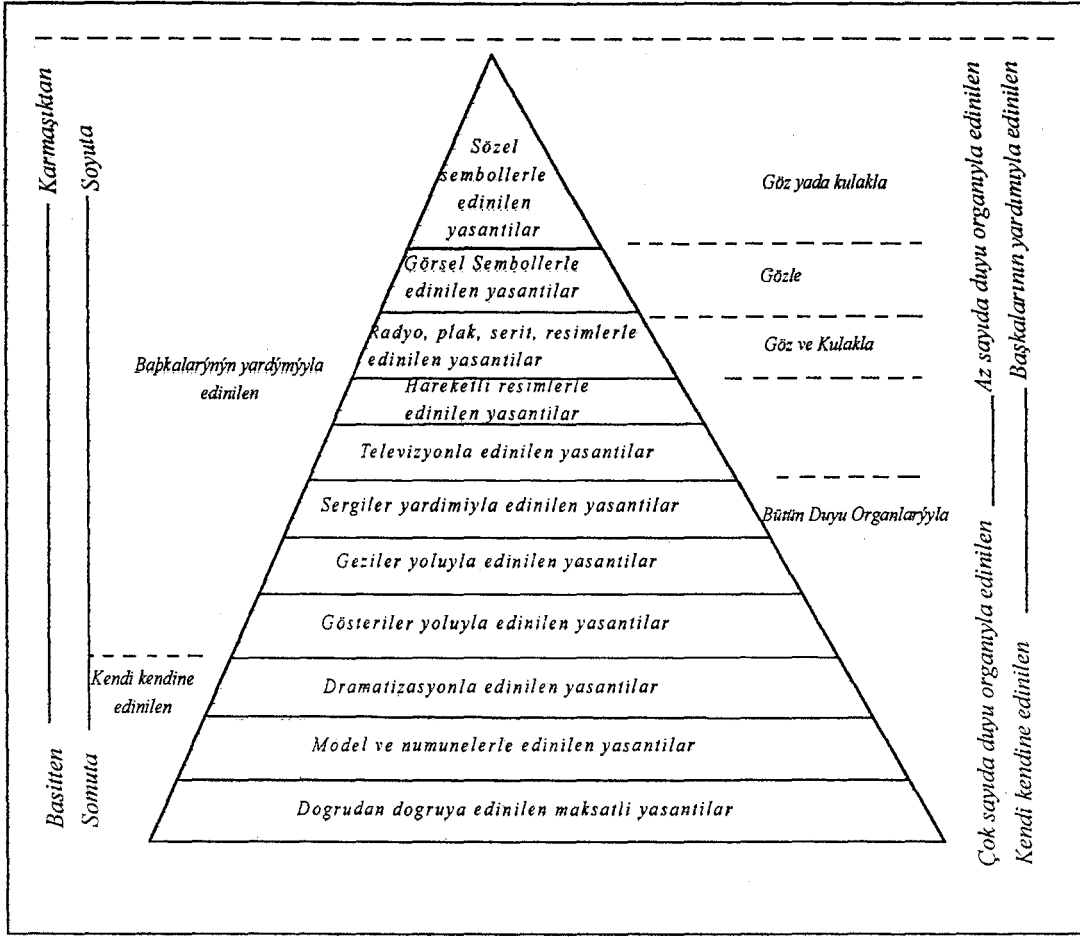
Karmaşıktan
Basitten

Soyuta
Somuta

Sözel sembollerle edinilen yasantilar

Görsel Sembollerle edinilen yasantilar

Radyo, plak, serit, resimlerle edinilen yasantilar

Hareketli resimlerle edinilen yasantilar

Televizyonla edinilen yasantilar

Sergiler yardimiyla edinilen yasantilar

Geziler yoluyla edinilen yasantilar

Gösteriler yoluyla edinilen yasantilar

Dramatizasyonla edinilen yasantilar

Model ve numunelerle edinilen yasantilar

Dogrudan dogruya edinilen maksatli yasantilar

Baþkalarýnýn yardýmýyla edinilen

Kendi kendine edinilen

Göz yada kulakla

Gözle

Göz ve Kulakla

Bütün Duyu Organlarýyla

Az sayıda duyu organıyla edinilen
Çok sayıda duyu organıyla edinilen

Başkalarının yardımıyla edinilen
Kendi kendine edinilen